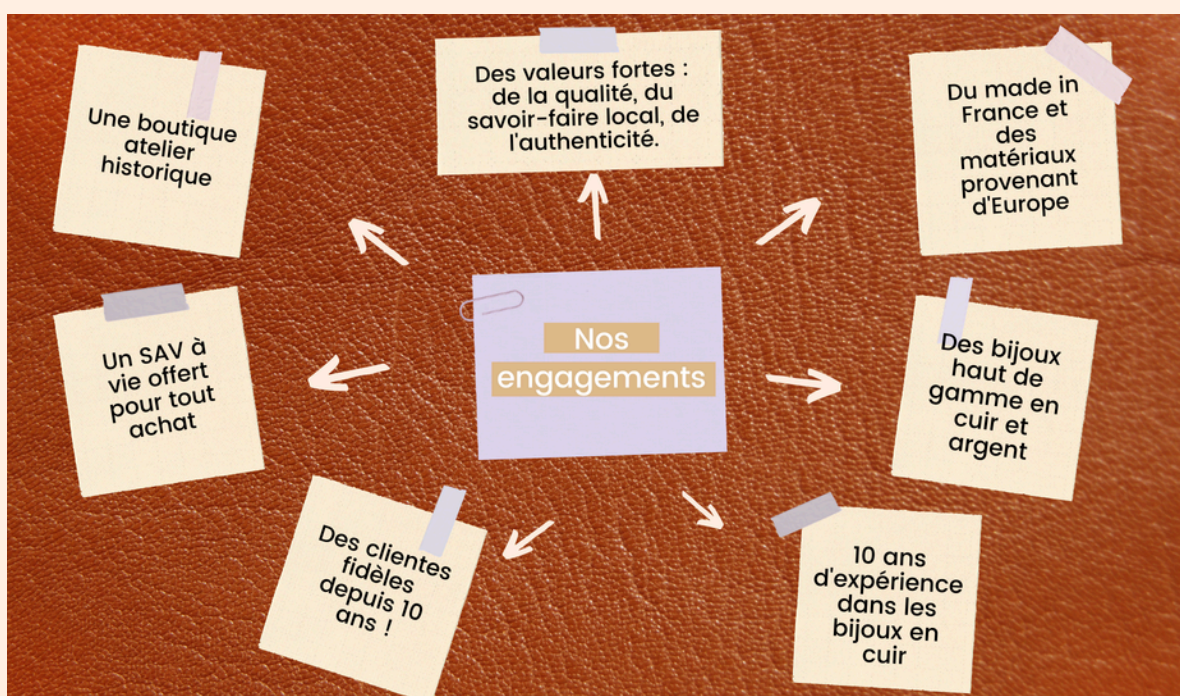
Nos engagements

Une boutique atelier historique

Des valeurs fortes : de la qualité, du savoir-faire local, de l'authenticité.

Du made in France et des matériaux provenant d'Europe

Un SAV à vie offert pour tout achat

Des bijoux haut de gamme en cuir et argent

Des clientes fidèles depuis 10 ans !

10 ans d'expérience dans les bijoux en cuir